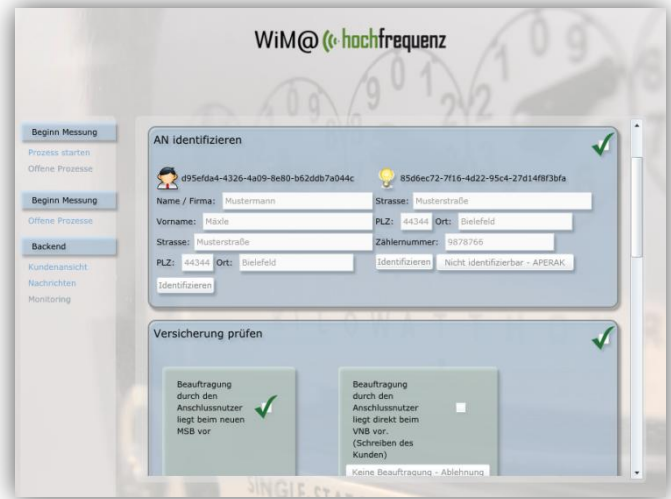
WiM@ hochfrequenz

Beginn Messung
Prozess starten
Offene Prozesse

Beginn Messung
Offene Prozesse

Backend
Kundenansicht
Nachrichten
Monitoring

AN identifizieren

d95efda4-4326-4a09-8e80-b62ddb7a044c

85d6ec72-7f16-4d22-95c4-27d14f8f3bfa

Name / Firma: Mustermann
Strasse: Musterstraße
Vorname: Mäxle
PLZ: 44344 Ort: Bielefeld
Strasse: Musterstraße
Zählernummer: 9878766
PLZ: 44344 Ort: Bielefeld
Identifizieren
Nicht identifizierbar - APERAK
Identifizieren

Versicherung prüfen

Beauftragung durch den Anschlussnutzer liegt beim neuen MSB vor

Beauftragung durch den Anschlussnutzer liegt direkt beim VNB vor. (Schreiben des Kunden)

Keine Beauftragung - Ablehnung